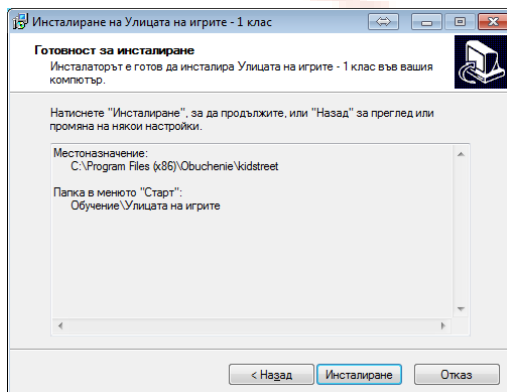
Инсталиране на Улицата на игрите - 1 клас

Готовност за инсталиране

Инсталаторът е готов да инсталира Улицата на игрите - 1 клас във вашия компютър.

Натиснете "Инсталиране", за да продължите, или "Назад" за преглед или промяна на някои настройки.

Местоназначение:
C:\Program Files (x86)\Obuchenie\kidstreet

Папка в менюто "Старт":
Обучение\Улицата на игрите

< Назад
Инсталиране
Отказ